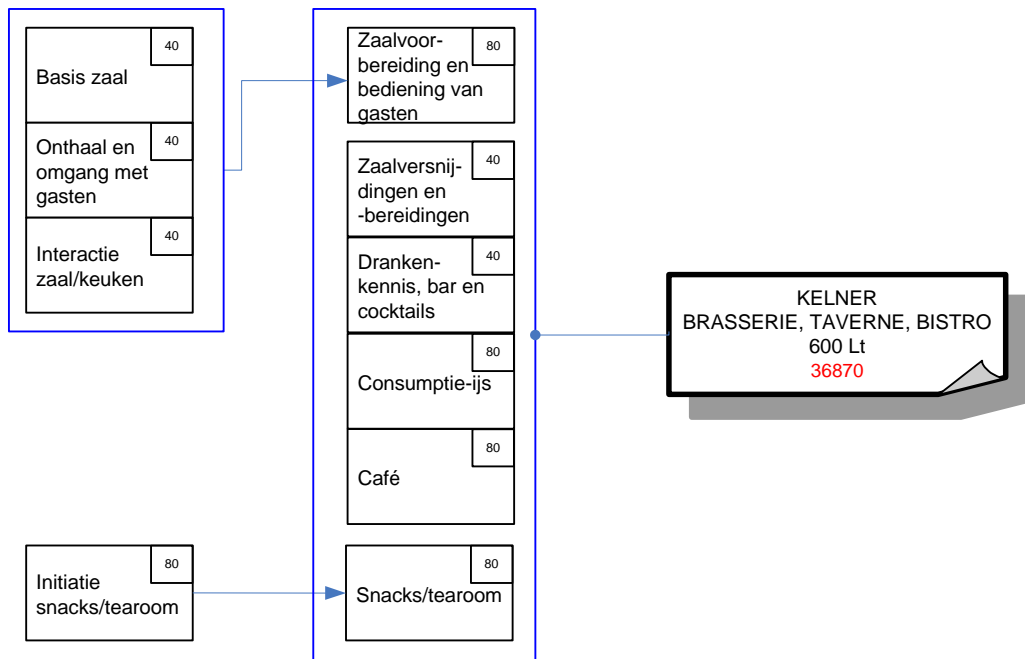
Basis zaal
40

Onthaal en omgang met gasten
40

Interactie zaal/keuken
40

Zaalvoorbereiding en bediening van gasten
80

Zaalversnijdingen en -bereidingen
40

Drankenkennis, bar en cocktails
40

Consumptie-ijs
80

Café
80

KELNER
BRASSERIE, TAVERNE, BISTRO
600 Lt
36870

Initiatie snacks/tearoom
80

Snacks/tearoom
80